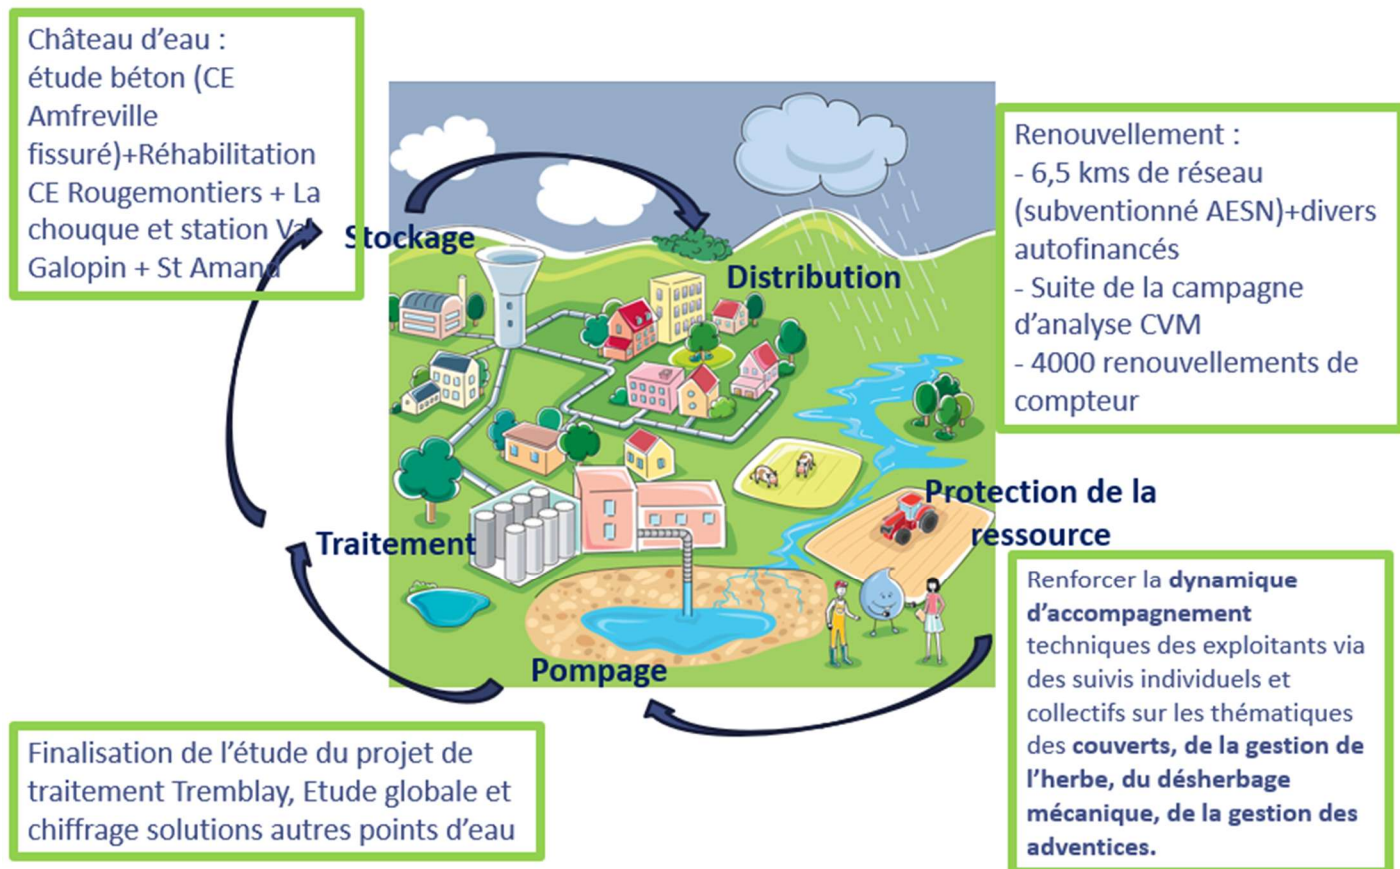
Château d'eau :
étude béton (CE Amfreville fissuré)+Réhabilitation CE Rougemontiers + La chouque et station Val Galopin + St Amand

Stockage

Distribution

Renouvellement :
- 6,5 kms de réseau (subventionné AESN)+divers autofinancés
- Suite de la campagne d'analyse CVM
- 4000 renouvellements de compteur

Protection de la ressource

Traitement

Pompage

Renforcer la **dynamique d'accompagnement** techniques des exploitants via des suivis individuels et collectifs sur les thématiques des **couverts, de la gestion de l'herbe, du désherbage mécanique, de la gestion des adventices.**

Finalisation de l'étude du projet de traitement Tremblay, Etude globale et chiffrage solutions autres points d'eau